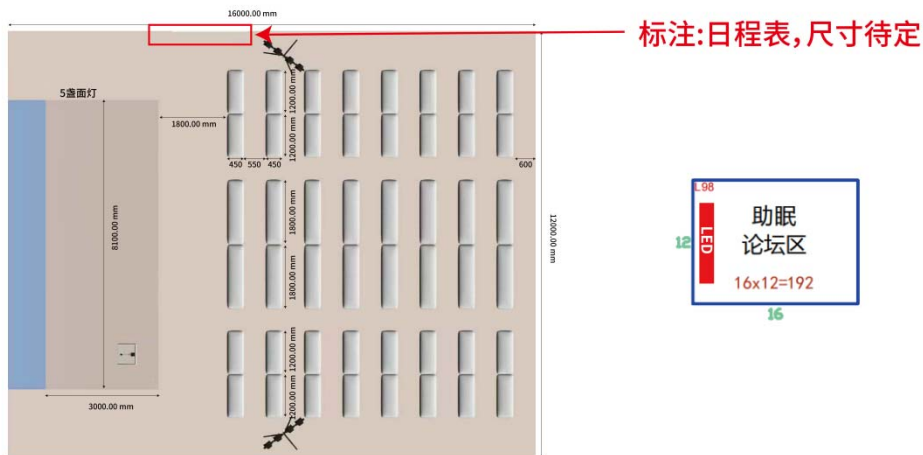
16000.00 mm

标注:日程表,尺寸待定

5盏面灯

1800.00 mm

1200.00 mm

1200.00 mm

450 550 450

600

8100.00 mm

1800.00 mm

1800.00 mm

12000.00 mm

1200.00 mm

1200.00 mm

3000.00 mm

L98

LED

助眠
论坛区

16x12=192

12

16